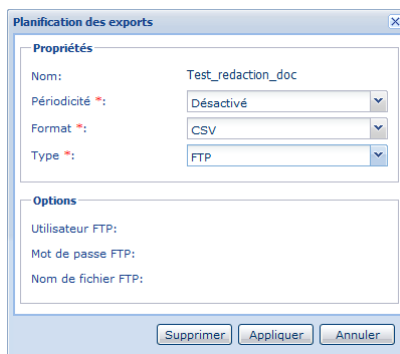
Planification des exports

Propriétés

Nom: Test_redaction_doc

Périodicité *: Désactivé

Format *: CSV

Type *: FTP

Options

Utilisateur FTP:

Mot de passe FTP:

Nom de fichier FTP:

Supprimer Appliquer Annuler